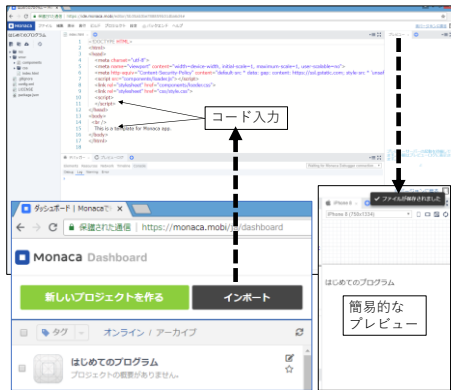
保護された通信 https://ide.monaca.mobi/

Monaca

はじめてのプログラム

1 <!DOCTYPE HTML>
2 <html>
3 <head>
4 <meta charset="utf-8">
5 <meta name="viewport" content="width=device-width, initial-scale=1, maximum-scale=1, user-scalable=no">
6 <meta http-equiv="Content-Security-Policy" content="default-src * data: gap: content: https://ssl.gstatic.com; style-src * 'unsafe
7 <script src="components/loader.js"></script>
8 <link rel="stylesheet" href="components/loader.css">
9 <link rel="stylesheet" href="css/style.css">
10 <script>
11 </script>
12 </head>
13 <body>
14 <br />
15 This is a template for Monaca app.
16 </body>
17 </html>
18

コード入力

ファイルが保存されました

iPhone 6 (750x1334)

はじめてのプログラム

簡易的なプレビュー

ダッシュボード | Monaca

保護された通信 | https://monaca.mobi/ja/dashboard

Monaca Dashboard

新しいプロジェクトを作る

インポート

タグ

オンライン / アーカイブ

はじめてのプログラム

プロジェクトの概要がありません。